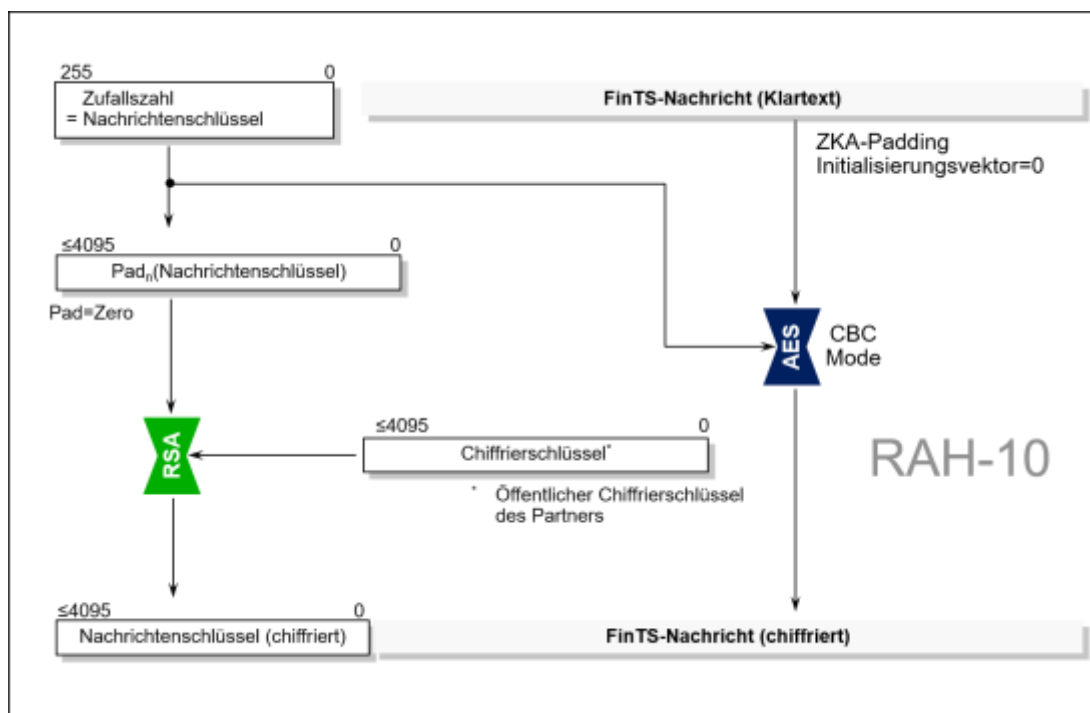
255
0
Zufallszahl
= Nachrichtenschlüssel

FinTS-Nachricht (Klartext)

ZKA-Padding
Initialisierungsvektor=0

≤4095
0
Pad$_n$(Nachrichtenschlüssel)

Pad=Zero

AES
CBC
Mode

≤4095
0
Chiffrierschlüssel$^*$

RSA

RAH-10

$^*$ Öffentlicher Chiffrierschlüssel des Partners

≤4095
0
Nachrichtenschlüssel (chiffriert)

FinTS-Nachricht (chiffriert)